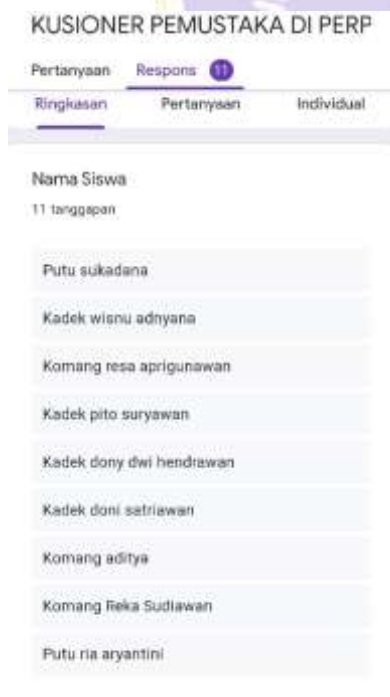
KUSIONER PEMUSTAKA DI PERP

Pertanyaan Respons 11

Ringkasan Pertanyaan Individual

Nama Siswa

11 tanggapan

Putu sukadana

Kadek wisnu adnyana

Komang resa aprigunawan

Kadek pito suryawan

Kadek dony dwi hendrawan

Kadek doni satriawan

Komang aditya

Komang Reka Sudiawan

Putu ria aryantini